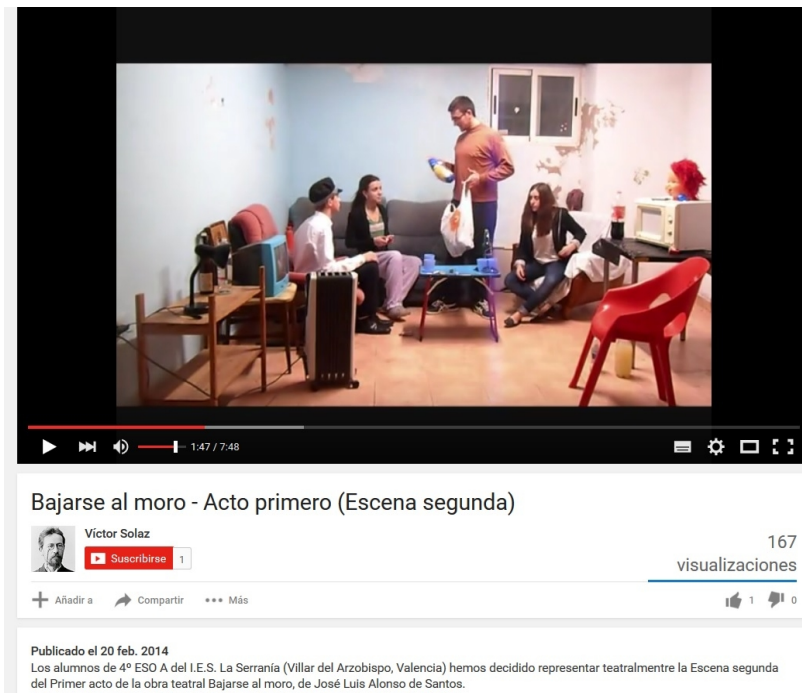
1:47 / 7:48

Bajarse al moro - Acto primero (Escena segunda)

Víctor Solaz

Suscribirse 1

167 visualizaciones

Añadir a Compartir ••• Más

1 0

Publicado el 20 feb. 2014
Los alumnos de 4º ESO A del I.E.S. La Serranía (Villar del Arzobispo, Valencia) hemos decidido representar teatralmentre la Escena segunda del Primer acto de la obra teatral Bajarse al moro, de José Luis Alonso de Santos.